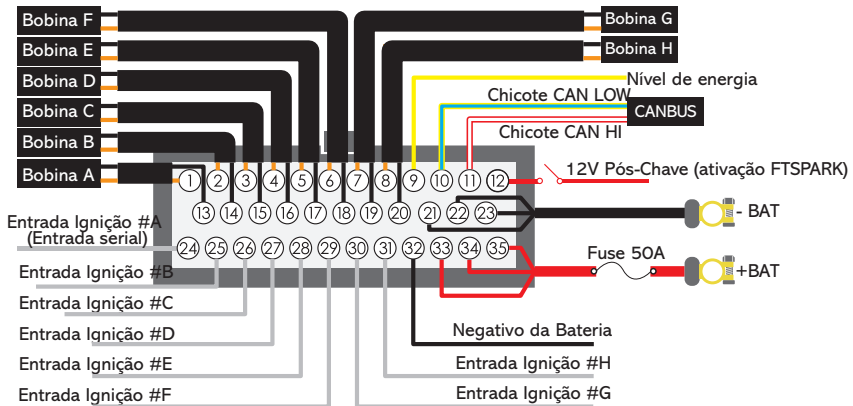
Bobina F
Bobina E
Bobina D
Bobina C
Bobina B
Bobina A
Bobina G
Bobina H
Nível de energia
Chicote CAN LOW
CANBUS
Chicote CAN HI
12V Pós-Chave (ativação FTSPARK)
1 2 3 4 5 6 7 8 9 10 11 12
13 14 15 16 17 18 19 20 21 22 23
24 25 26 27 28 29 30 31 32 33 34 35
- BAT
Fuse 50A
+BAT
Entrada Ignição #A (Entrada serial)
Entrada Ignição #B
Entrada Ignição #C
Entrada Ignição #D
Entrada Ignição #E
Entrada Ignição #F
Negativo da Bateria
Entrada Ignição #H
Entrada Ignição #G